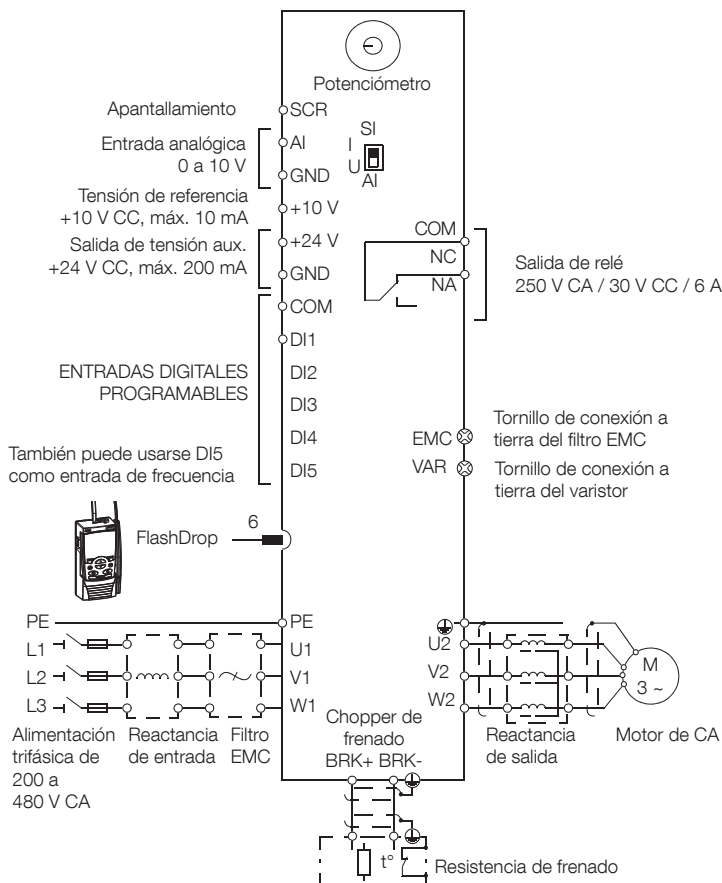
Potenciómetro

Apantallamiento
SCR

Entrada analógica
0 a 10 V
AI
GND

SI
I
U
AI

Tensión de referencia
+10 V CC, máx. 10 mA
+10 V

Salida de tensión aux.
+24 V CC, máx. 200 mA
+24 V
GND

COM
NC
NA
Salida de relé
250 V CA / 30 V CC / 6 A

COM
DI1
ENTRADAS DIGITALES PROGRAMABLES
DI2
DI3
DI4
DI5
También puede usarse DI5 como entrada de frecuencia

EMC
Tornillo de conexión a tierra del filtro EMC
VAR
Tornillo de conexión a tierra del varistor

6
FlashDrop

PE
L1
L2
L3
PE
U1
V1
W1
U2
V2
W2
M
3 ~

Alimentación trifásica de 200 a 480 V CA
Reactancia de entrada
Filtro EMC
Chopper de frenado
BRK+ BRK-
Reactancia de salida
Motor de CA

t°
Resistencia de frenado